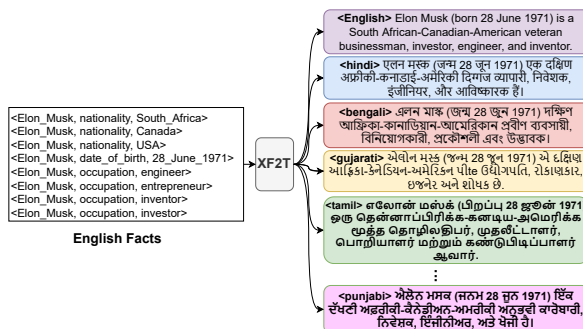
<Elon_Musk, nationality, South_Africa>
<Elon_Musk, nationality, Canada>
<Elon_Musk, nationality, USA>
<Elon_Musk, date_of_birth, 28_June_1971>
<Elon_Musk, occupation, engineer>
<Elon_Musk, occupation, entrepreneur>
<Elon_Musk, occupation, inventor>
<Elon_Musk, occupation, investor>

English Facts

XF2T

<English> Elon Musk (born 28 June 1971) is a South African-Canadian-American veteran businessman, investor, engineer, and inventor.

<hindi> एलन मस्क (जन्म 28 जून 1971) एक दक्षिण अफ़्रीकी-कनाडाई-अमेरिकी दिग्गज व्यापारी, निवेशक, इंजीनियर, और आविष्कारक हैं।

<bengali> এলন মাস্ক (জন্ম 28 জুন 1971) দক্ষিণ আফ্রিকা-কানাডিয়ান-আমেরিকান প্রবীণ ব্যবসায়ী, বিনিয়োগকারী, প্রকৌশলী এবং উদ্ভাবক।

<gujarati> એલોન મસ્ક (જન્મ 28 જૂન 1971) એ દક્ષિણ આફ્રિકન-કેનેડિયન-અમેરિકન પીઢ ઉદ્યોગપતિ, રોકાણકાર, ઇજનેર અને શોધક છે.

<tamil> எலோன் மஸ்க் (பிறப்பு 28 ஜூன் 1971 ஒரு தென்னாப்பிரிக்க-கனடிய-அமெரிக்க மூத்த தொழிலதிபர், முதலீட்டாளர், பொறியாளர் மற்றும் கண்டுபிடிப்பாளர் ஆவார்.

⋮

<punjabi> ਐਲੋਨ ਮਸਕ (ਜਨਮ 28 ਜੂਨ 1971) ਇੱਕ ਦੱਖਣੀ ਅਫ਼ਰੀਕੀ-ਕੈਨੇਡੀਅਨ-ਅਮਰੀਕੀ ਅਨੁਭਵੀ ਕਾਰੋਬਾਰੀ, ਨਿਵੇਸ਼ਕ, ਇੰਜੀਨੀਅਰ, ਅਤੇ ਖੋਜੀ ਹੈ।